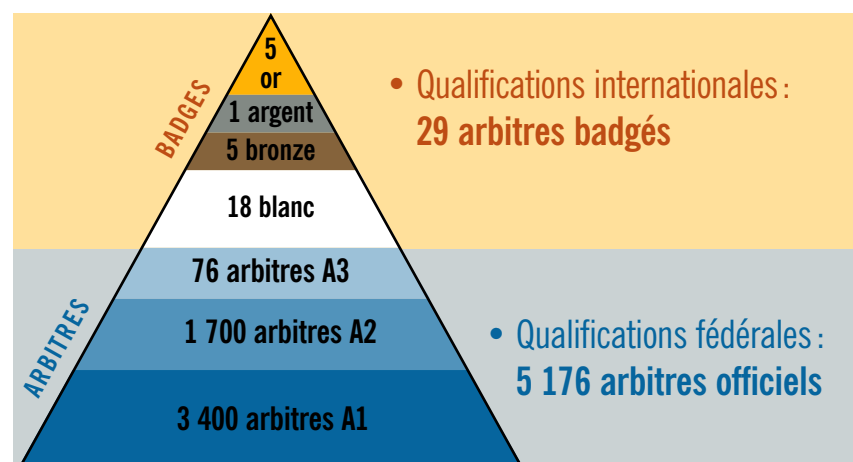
BADGES

5
or

1 argent

5 bronze

18 blanc

• Qualifications internationales :
29 arbitres badgés

ARBITRES

76 arbitres A3

1 700 arbitres A2

3 400 arbitres A1

• Qualifications fédérales :
5 176 arbitres officiels